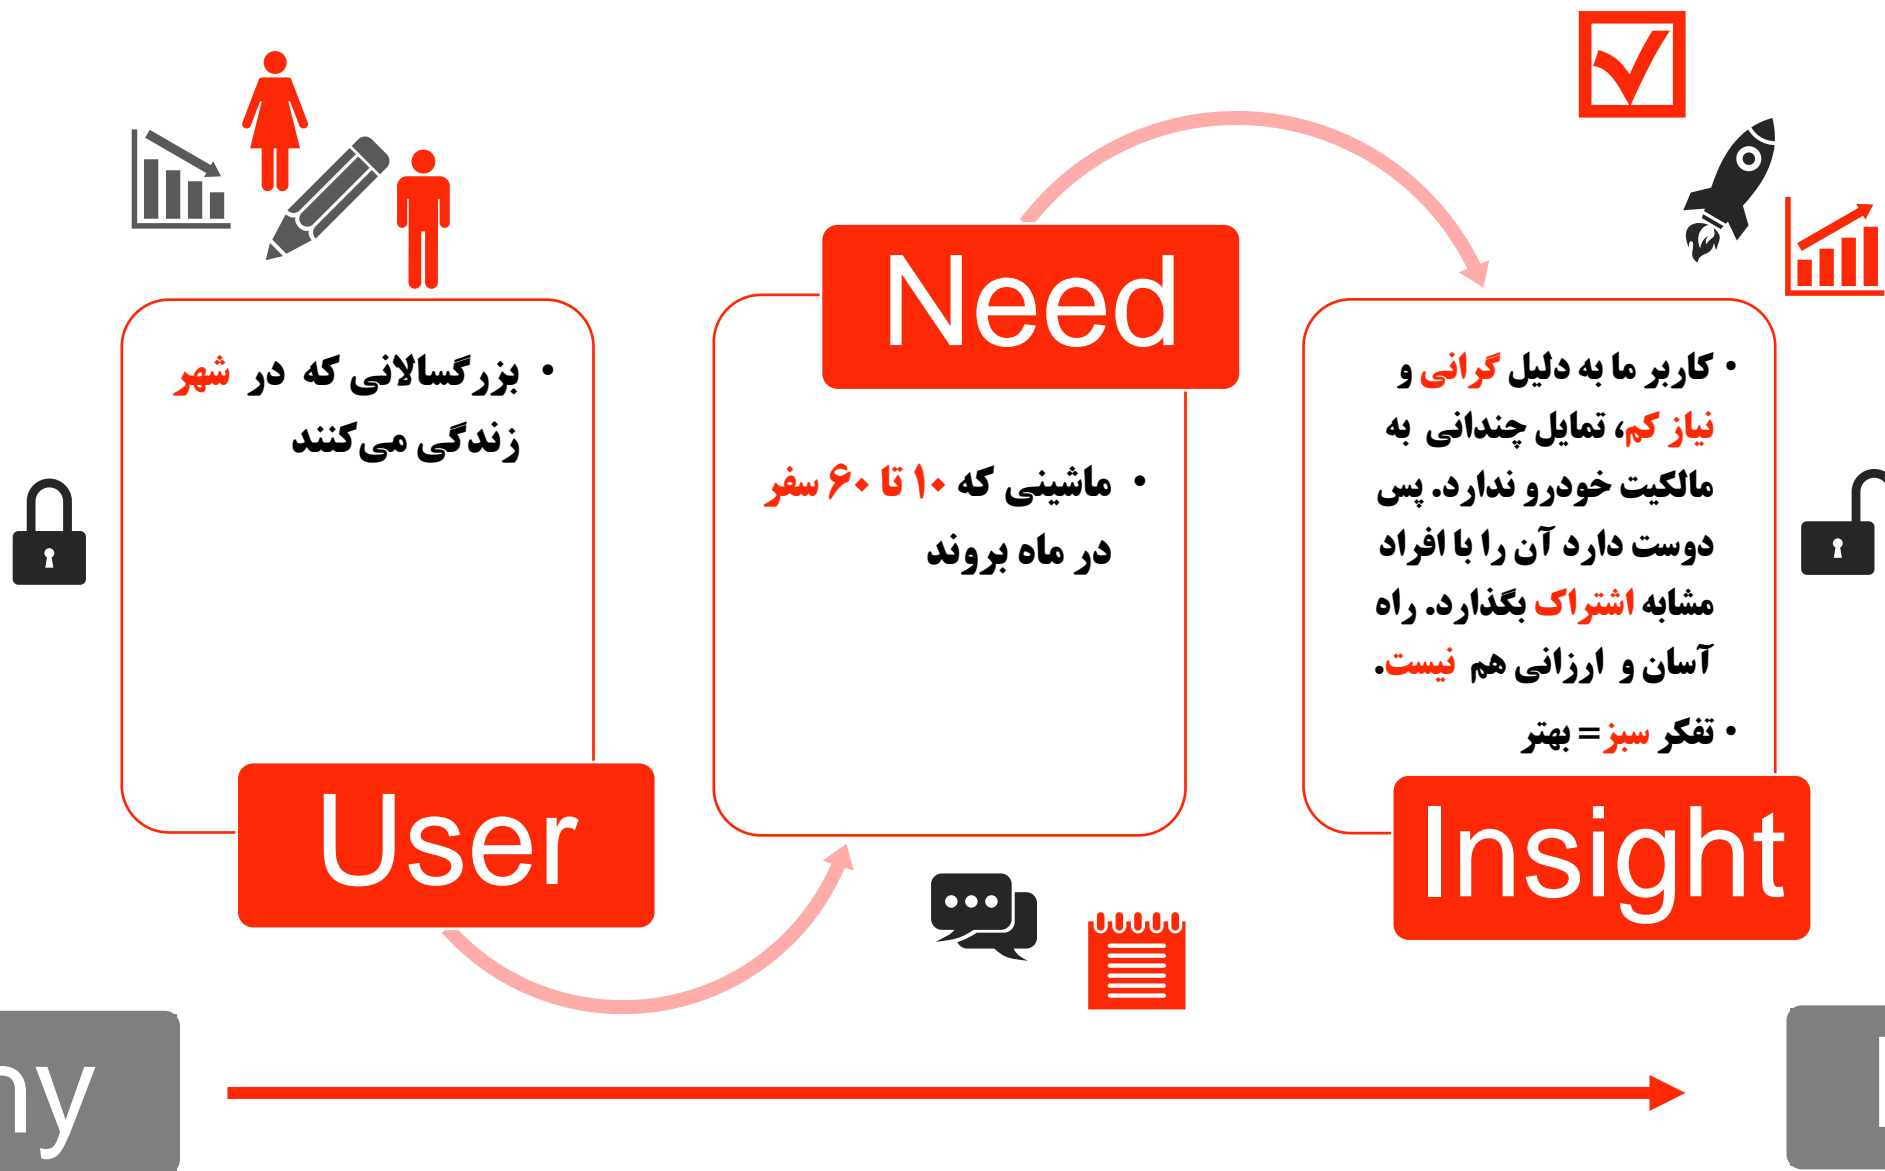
• بزرگسالانی که در شهر زندگی می‌کنند

User

Need

• ماشینی که ۱۰ تا ۶۰ سفر در ماه بروند

• کاربر ما به دلیل گرانی و نیاز کم، تمایل چندانی به مالکیت خودرو ندارد. پس دوست دارد آن را با افراد مشابه اشتراک بگذارد. راه آسان و ارزانی هم نیست.

• تفکر سبز = بهتر

Insight

hy